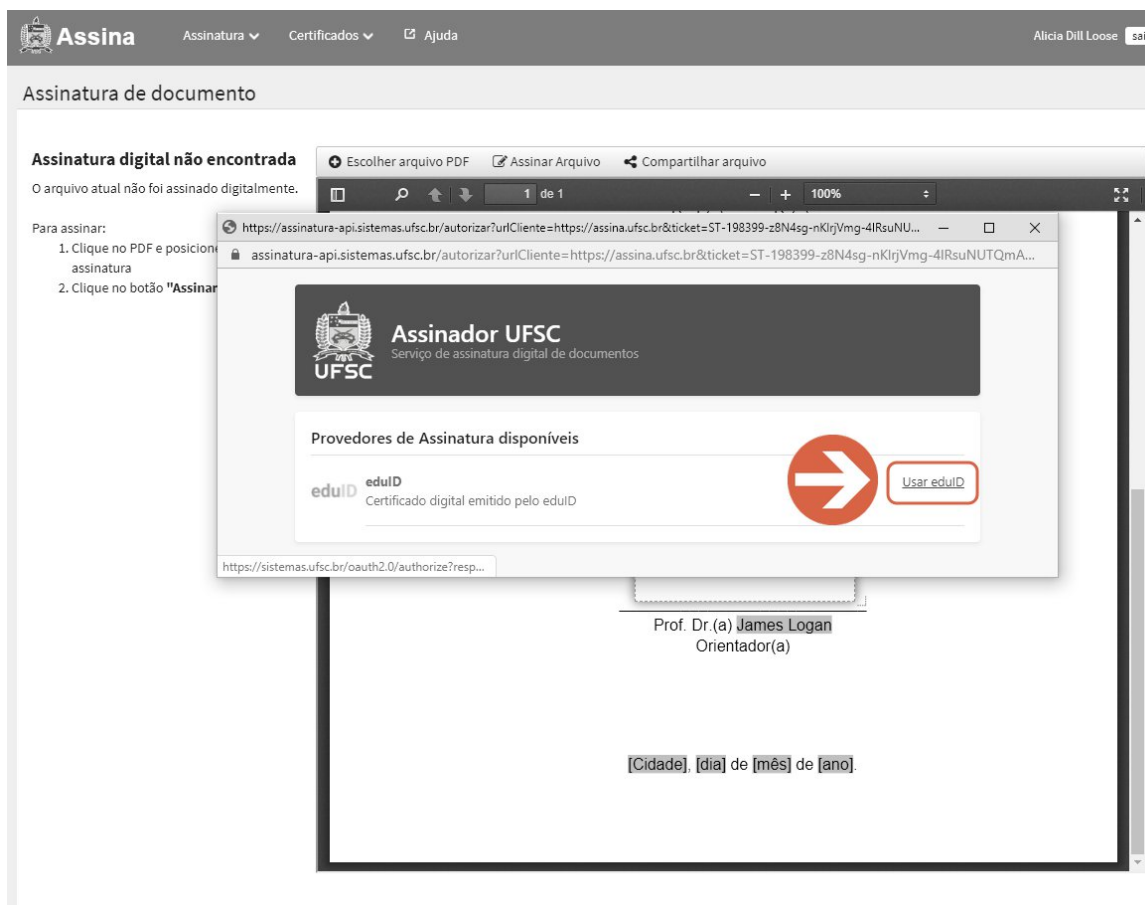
Assina Assinatura Certificados Ajuda Alicia Dill Loose sai

Assinatura de documento

Assinatura digital não encontrada

O arquivo atual não foi assinado digitalmente.

Para assinar:
1. Clique no PDF e posicione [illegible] assinatura
2. Clique no botão "Assinar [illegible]

Escolher arquivo PDF Assinar Arquivo Compartilhar arquivo

1 de 1 100%

https://assinatura-api.sistemas.ufsc.br/autorizar?urlCliente=https://assina.ufsc.br&ticket=ST-198399-z8N4sg-nKlrjVmg-4IRsuNU...

assinatura-api.sistemas.ufsc.br/autorizar?urlCliente=https://assina.ufsc.br&ticket=ST-198399-z8N4sg-nKlrjVmg-4IRsuNUTQmA...

UFSC
Assinador UFSC
Serviço de assinatura digital de documentos

Provedores de Assinatura disponíveis

eduID
eduID
Certificado digital emitido pelo eduID
Usar eduID

https://sistemas.ufsc.br/oauth2.0/authorize?resp...

Prof. Dr.(a) James Logan
Orientador(a)

[Cidade], [dia] de [mês] de [ano].